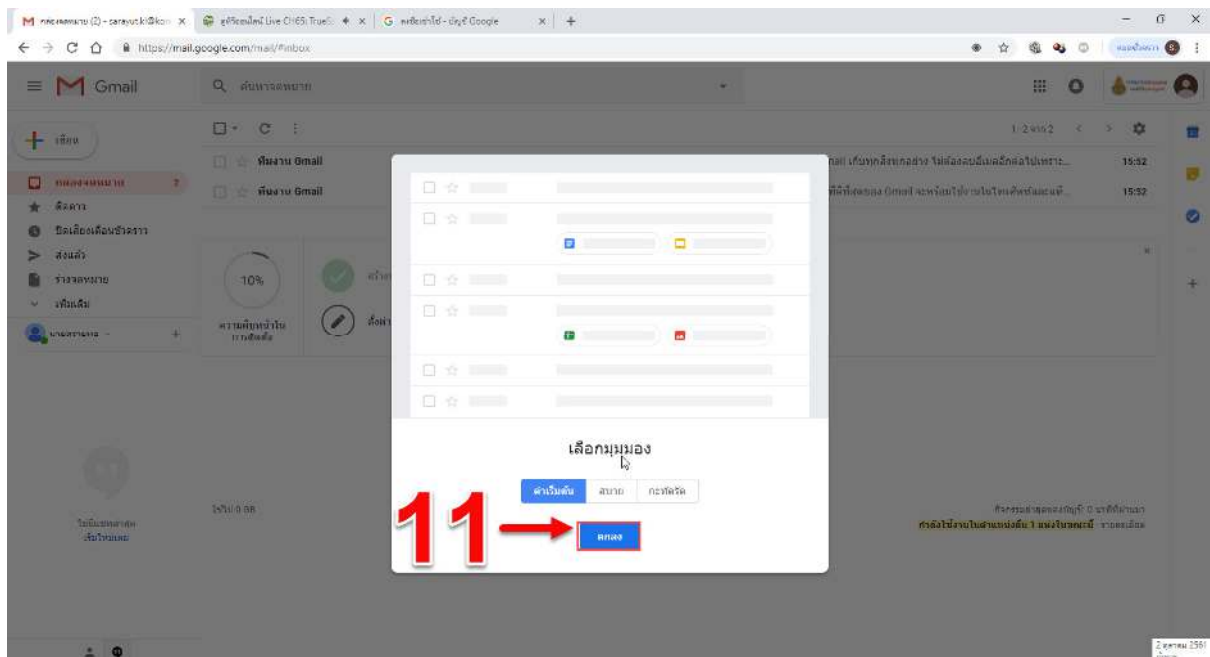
กล่องจดหมาย (2) - sarayut.k@kon ×
ดูทีวีออนไลน์ Live CH65: TrueS ×
ลงชื่อเข้าใช้ - บัญชี Google ×
https://mail.google.com/mail/#inbox

Gmail
ค้นหาจดหมาย

เขียน
กล่องจดหมาย 2
ติดดาว
ปิดเลื่อนเตือนชั่วคราว
ส่งแล้ว
ร่างจดหมาย
เพิ่มเติม

1–2 จาก 2
ทีมงาน Gmail
ทีมงาน Gmail
15:52
15:52

10%
ความคืบหน้าใน การตั้งค่า

เลือกมุมมอง
ค่าเริ่มต้น
สบาย
กะทัดรัด
ตกลง

11

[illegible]